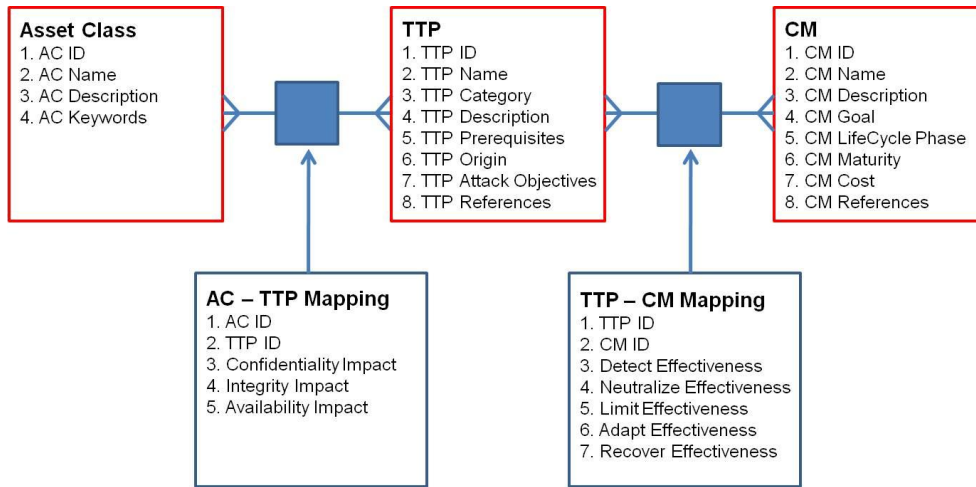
Asset Class
1. AC ID
2. AC Name
3. AC Description
4. AC Keywords

TTP
1. TTP ID
2. TTP Name
3. TTP Category
4. TTP Description
5. TTP Prerequisites
6. TTP Origin
7. TTP Attack Objectives
8. TTP References

CM
1. CM ID
2. CM Name
3. CM Description
4. CM Goal
5. CM LifeCycle Phase
6. CM Maturity
7. CM Cost
8. CM References

AC – TTP Mapping
1. AC ID
2. TTP ID
3. Confidentiality Impact
4. Integrity Impact
5. Availability Impact

TTP – CM Mapping
1. TTP ID
2. CM ID
3. Detect Effectiveness
4. Neutralize Effectiveness
5. Limit Effectiveness
6. Adapt Effectiveness
7. Recover Effectiveness